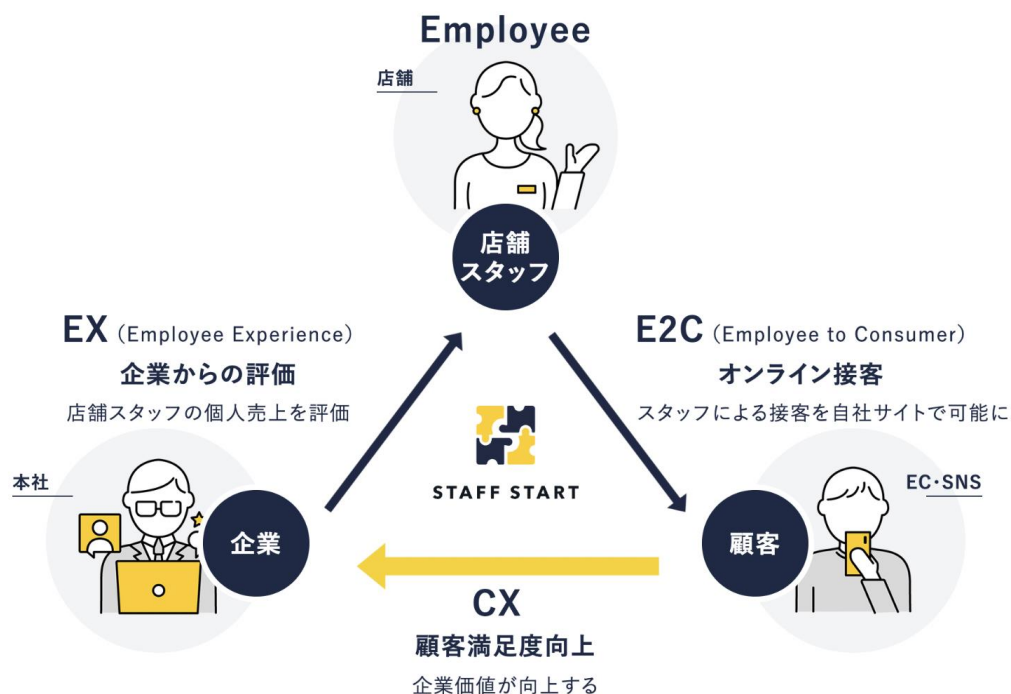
Employee

店舗

店舗
スタッフ

EX (Employee Experience)
企業からの評価
店舗スタッフの個人売上を評価

E2C (Employee to Consumer)
オンライン接客
スタッフによる接客を自社サイトで可能に

本社

企業

STAFF START

EC・SNS

顧客

CX
顧客満足度向上
企業価値が向上する